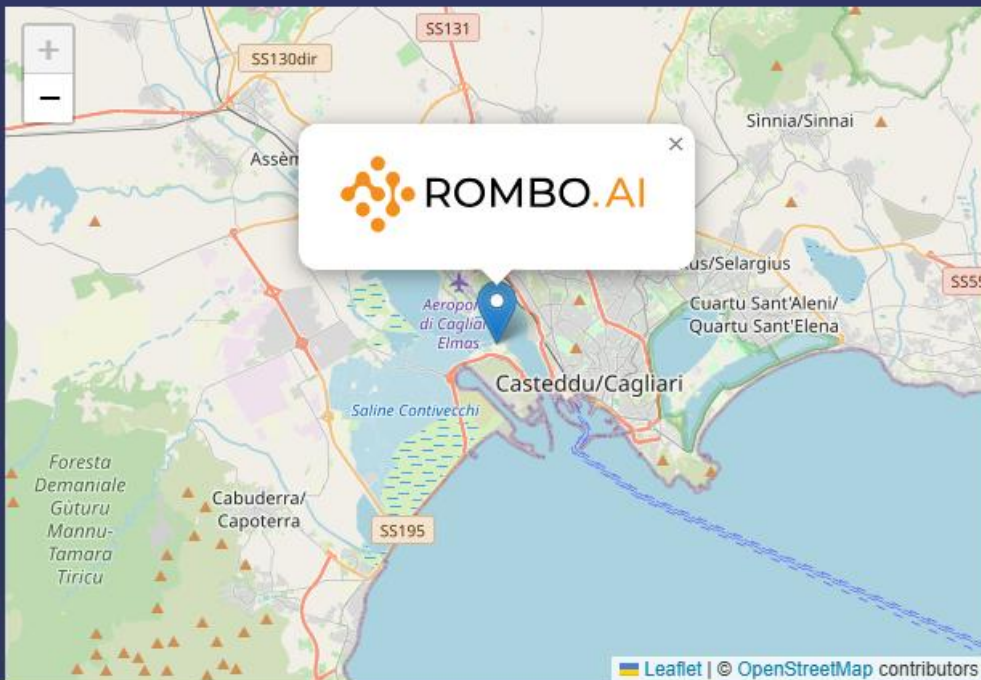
+
−
SS131
SS130dir
Sinnia/Sinnai
Assèm
×
ROMBO.AI
us/Selargius
SS55
Aeropo
di Caglia
Elmas
Cuartu Sant'Aleni/
Quartu Sant'Elena
Casteddu/Cagliari
Saline Contivecchi
Foresta
Demaniale
Gùturu
Mannu-
Tamara
Tiricu
Cabuderra/
Capoterra
SS195
Leaflet | © OpenStreetMap contributors